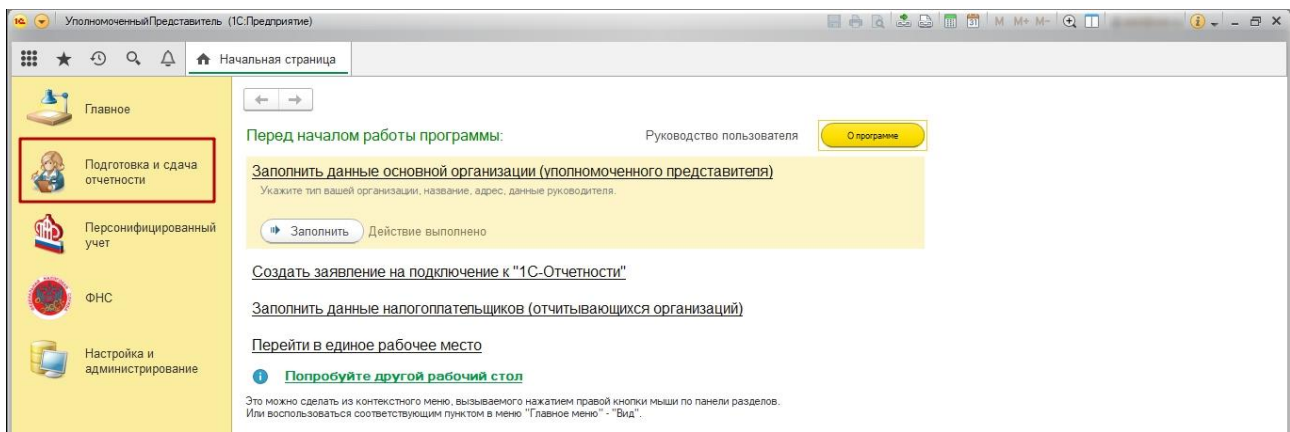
УполномоченныйПредставитель (1С:Предприятие)

M M+ M-

Начальная страница

Главное

Подготовка и сдача отчетности

Персонифицированный учет

ФНС

Настройка и администрирование

Перед началом работы программы:

Руководство пользователя

О программе

Заполнить данные основной организации (уполномоченного представителя)

Укажите тип вашей организации, название, адрес, данные руководителя.

Заполнить

Действие выполнено

Создать заявление на подключение к "1С-Отчетности"

Заполнить данные налогоплательщиков (отчитывающихся организаций)

Перейти в единое рабочее место

Попробуйте другой рабочий стол

Это можно сделать из контекстного меню, вызываемого нажатием правой кнопки мыши по панели разделов.
Или воспользоваться соответствующим пунктом в меню "Главное меню" - "Вид".